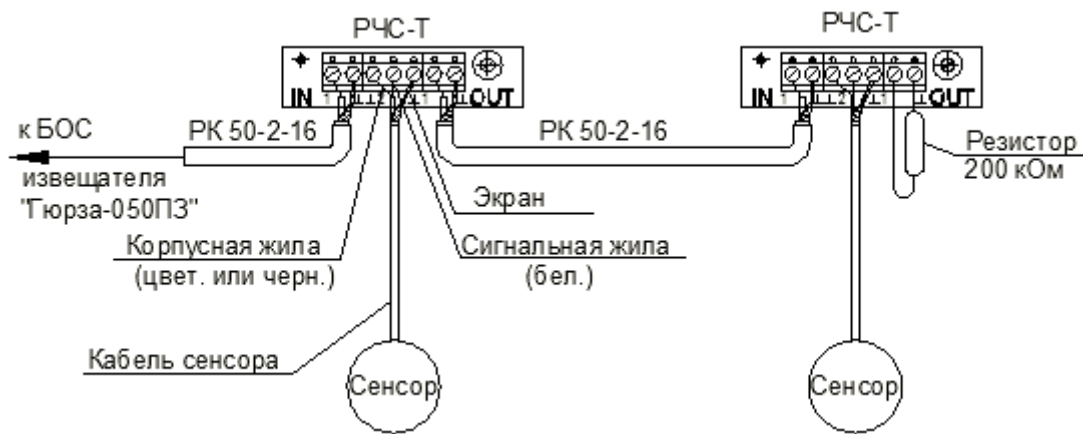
РЧС-Т

IN

OUT

РЧС-Т

IN

OUT

к БОС

извещателя "Гюрза-050ПЗ"

РК 50-2-16

РК 50-2-16

Резистор 200 кОм

Экран

Корпусная жила (цвет. или черн.)

Сигнальная жила (бел.)

Кабель сенсора

Сенсор

Сенсор